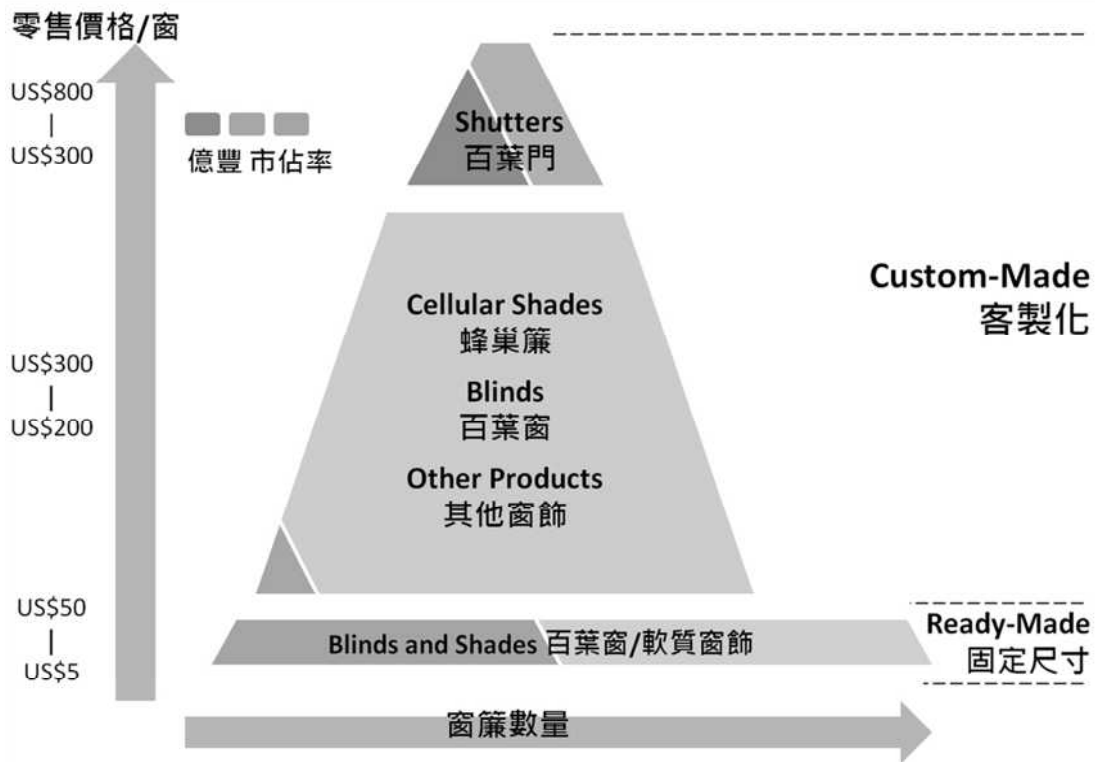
零售價格/窗

US$800
|
US$300

億豐 市佔率

Shutters
百葉門

Custom-Made
客製化

Cellular Shades
蜂巢簾

Blinds
百葉窗

Other Products
其他窗飾

US$300
|
US$200

US$50
|
US$5

Blinds and Shades 百葉窗/軟質窗飾

Ready-Made
固定尺寸

窗簾數量